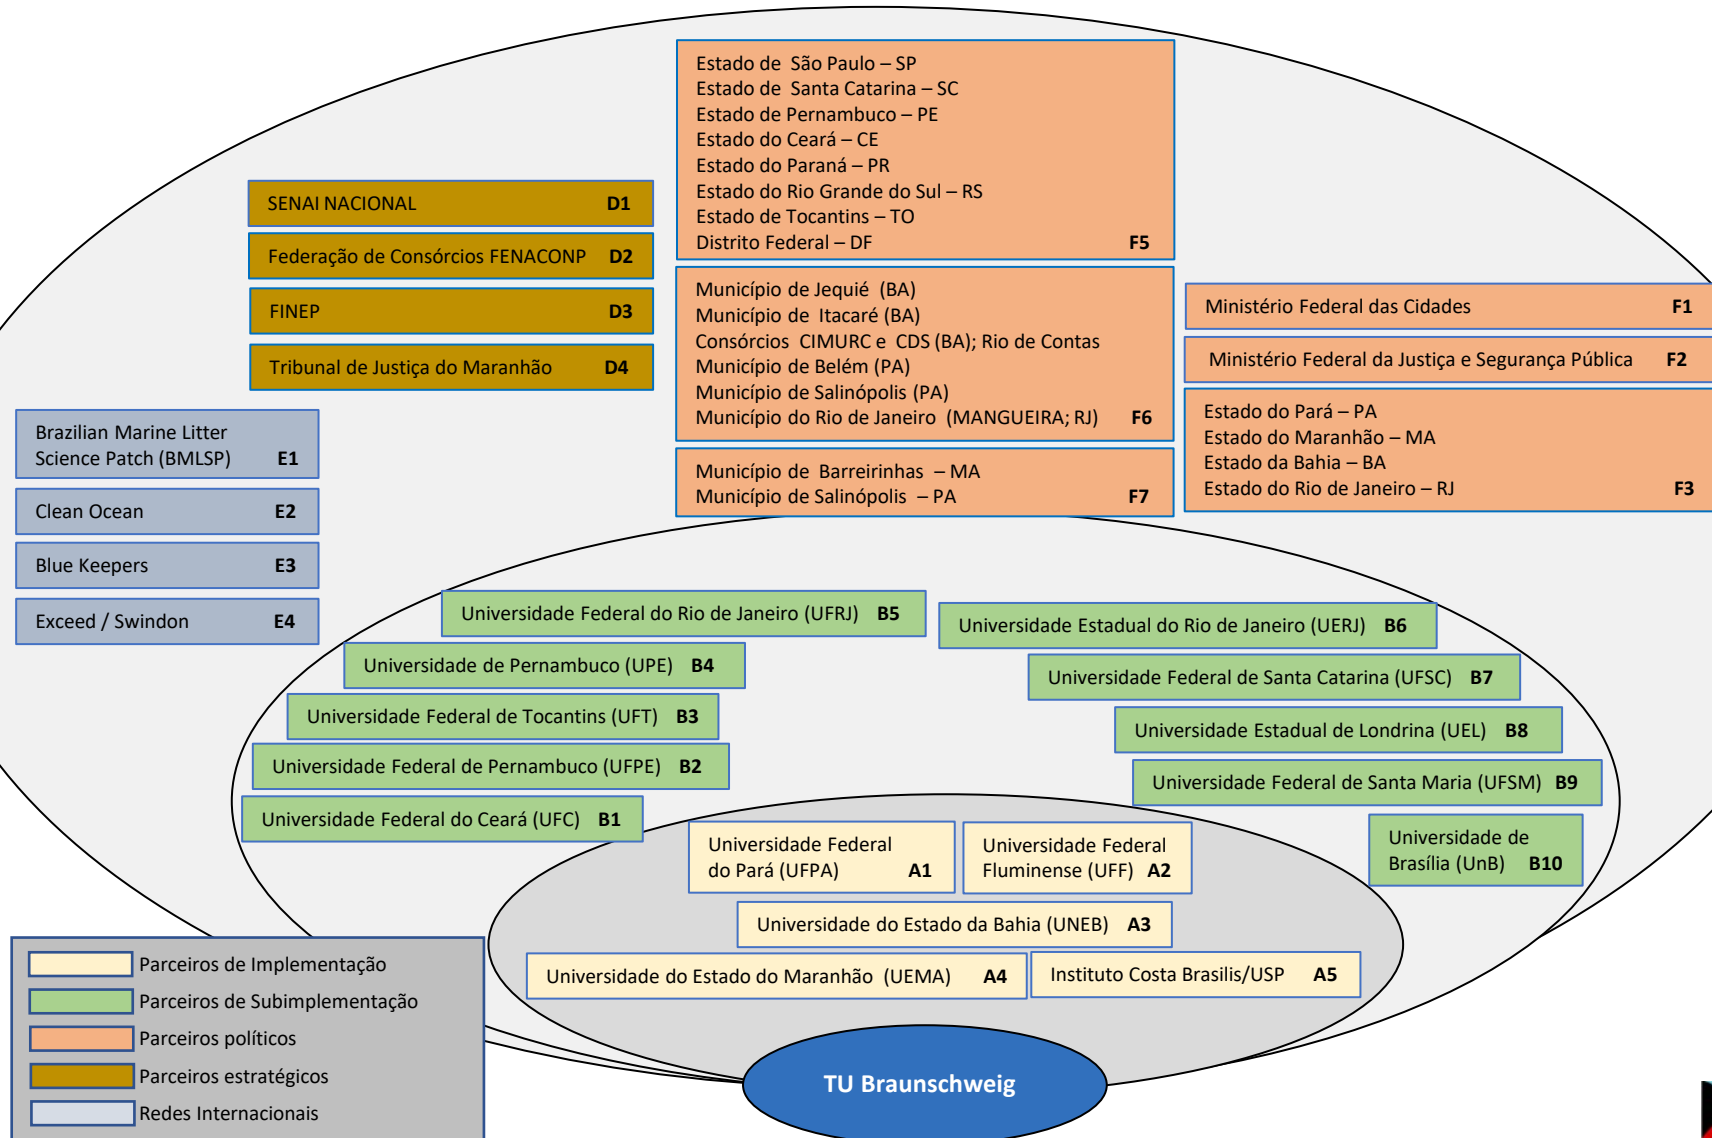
Estado de São Paulo – SP
Estado de Santa Catarina – SC
Estado de Pernambuco – PE
Estado do Ceará – CE
Estado do Paraná – PR
Estado do Rio Grande do Sul – RS
Estado de Tocantins – TO
Distrito Federal – DF F5

SENAI NACIONAL D1

Federação de Consórcios FENACONP D2

FINEP D3

Tribunal de Justiça do Maranhão D4

Município de Jequié (BA)
Município de Itacaré (BA)
Consórcios CIMURC e CDS (BA); Rio de Contas
Município de Belém (PA)
Município de Salinópolis (PA)
Município do Rio de Janeiro (MANGUEIRA; RJ) F6

Ministério Federal das Cidades F1

Ministério Federal da Justiça e Segurança Pública F2

Estado do Pará – PA
Estado do Maranhão – MA
Estado da Bahia – BA
Estado do Rio de Janeiro – RJ F3

Brazilian Marine Litter Science Patch (BMLSP) E1

Clean Ocean E2

Blue Keepers E3

Exceed / Swindon E4

Município de Barreirinhas – MA
Município de Salinópolis – PA F7

Universidade Federal do Rio de Janeiro (UFRJ) B5

Universidade Estadual do Rio de Janeiro (UERJ) B6

Universidade de Pernambuco (UPE) B4

Universidade Federal de Santa Catarina (UFSC) B7

Universidade Federal de Tocantins (UFT) B3

Universidade Estadual de Londrina (UEL) B8

Universidade Federal de Pernambuco (UFPE) B2

Universidade Federal de Santa Maria (UFSM) B9

Universidade Federal do Ceará (UFC) B1

Universidade Federal do Pará (UFPA) A1

Universidade Federal Fluminense (UFF) A2

Universidade de Brasília (UnB) B10

Universidade do Estado da Bahia (UNEB) A3

Universidade do Estado do Maranhão (UEMA) A4

Instituto Costa Brasilis/USP A5

Parceiros de Implementação
Parceiros de Subimplementação
Parceiros políticos
Parceiros estratégicos
Redes Internacionais

TU Braunschweig